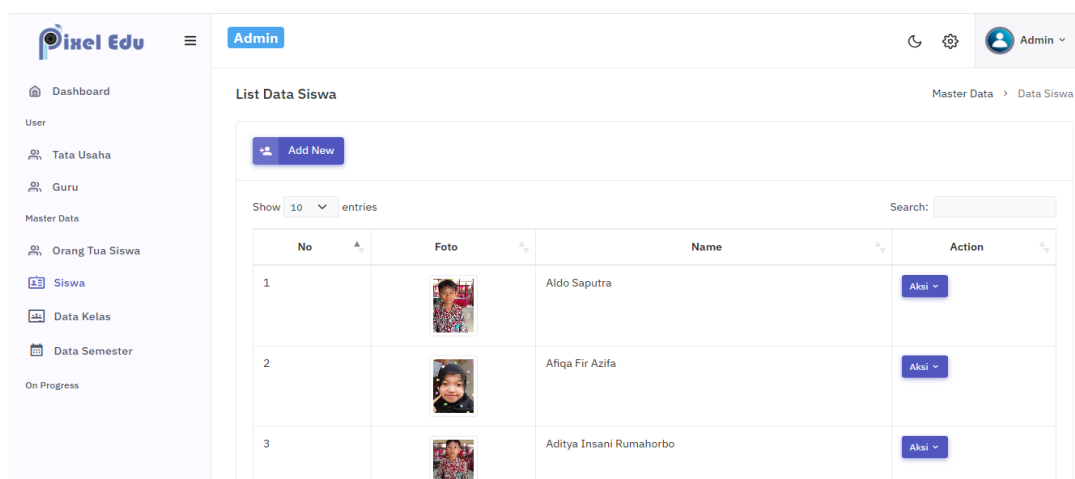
Pixel Edu

Admin

Admin

Dashboard
User
Tata Usaha
Guru
Master Data
Orang Tua Siswa
Siswa
Data Kelas
Data Semester
On Progress

List Data Siswa

Master Data > Data Siswa

Add New

Show 10 entries

Search:

| No | Foto | Name | Action |
|---|---|---|---|
| 1 | | Aldo Saputra | Aksi |
| 2 | | Afiqa Fir Azifa | Aksi |
| 3 | | Aditya Insani Rumahorbo | Aksi |